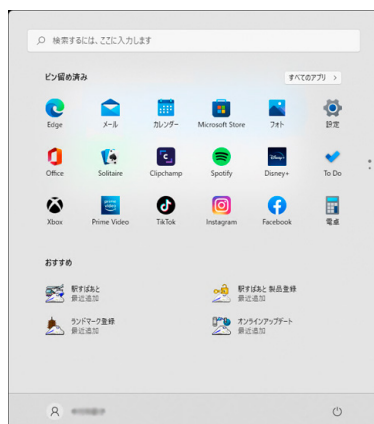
検索するには、ここに入力します

ピン留め済み

すべてのアプリ >

Edge
メール
カレンダー
Microsoft Store
フォト
設定

Office
Solitaire
Clipchamp
Spotify
Disney+
To Do

Xbox
Prime Video
TikTok
Instagram
Facebook
電卓

おすすめ

駅すぱあと
最近追加

駅すぱあと 製品登録
最近追加

ランドマーク登録
最近追加

オンラインアップデート
最近追加

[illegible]